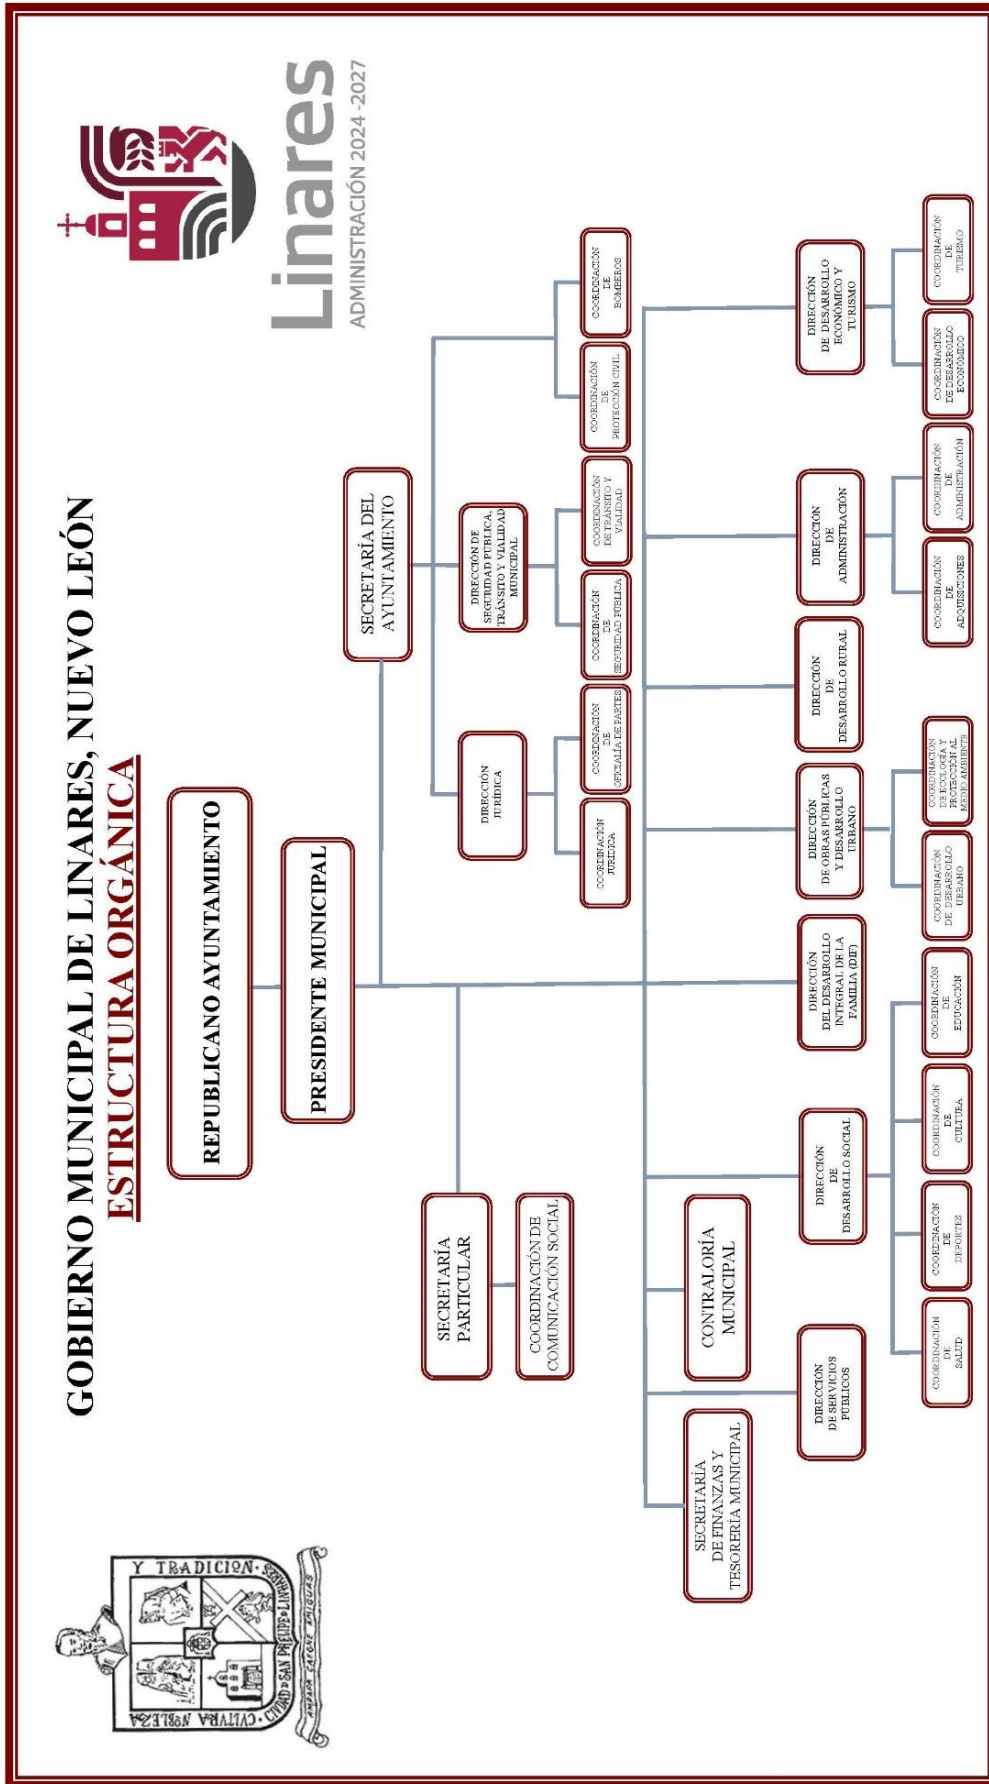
GOBIERNO MUNICIPAL DE LINARES, NUEVO LEÓN
ESTRUCTURA ORGÁNICA

Linares
ADMINISTRACIÓN 2024-2027

Y TRADICIÓN · CIUDAD DE SAN PHELIPE DE LINARES · CULTURA NOBLEZA

REPUBLICANO AYUNTAMIENTO

PRESIDENTE MUNICIPAL

SECRETARÍA PARTICULAR

COORDINACIÓN DE COMUNICACIÓN SOCIAL

SECRETARÍA DEL AYUNTAMIENTO

DIRECCIÓN JURÍDICA

COORDINACIÓN JURÍDICA

COORDINACIÓN DE OFICIALÍA DE PARTES

DIRECCIÓN DE SEGURIDAD PÚBLICA, TRÁNSITO Y VIALIDAD MUNICIPAL

COORDINACIÓN DE SEGURIDAD PÚBLICA

COORDINACIÓN DE TRÁNSITO Y VIALIDAD

COORDINACIÓN DE PROTECCIÓN CIVIL

COORDINACIÓN DE BOMBEROS

SECRETARÍA DE FINANZAS Y TESORERÍA MUNICIPAL

DIRECCIÓN DE SERVICIOS PÚBLICOS

CONTRALORÍA MUNICIPAL

DIRECCIÓN DE DESARROLLO SOCIAL

COORDINACIÓN DE SALUD

COORDINACIÓN DE DEPORTES

COORDINACIÓN DE CULTURA

COORDINACIÓN DE EDUCACIÓN

DIRECCIÓN DEL DESARROLLO INTEGRAL DE LA FAMILIA (DIF)

DIRECCIÓN DE OBRAS PÚBLICAS Y DESARROLLO URBANO

COORDINACIÓN DE DESARROLLO URBANO

COORDINACIÓN DE ECOLOGÍA Y PROTECCIÓN AL MEDIO AMBIENTE

DIRECCIÓN DE DESARROLLO RURAL

DIRECCIÓN DE ADMINISTRACIÓN

COORDINACIÓN DE ADQUISICIONES

COORDINACIÓN DE ADMINISTRACIÓN

DIRECCIÓN DE DESARROLLO ECONÓMICO Y TURISMO

COORDINACIÓN DE DESARROLLO ECONÓMICO

COORDINACIÓN DE TURISMO